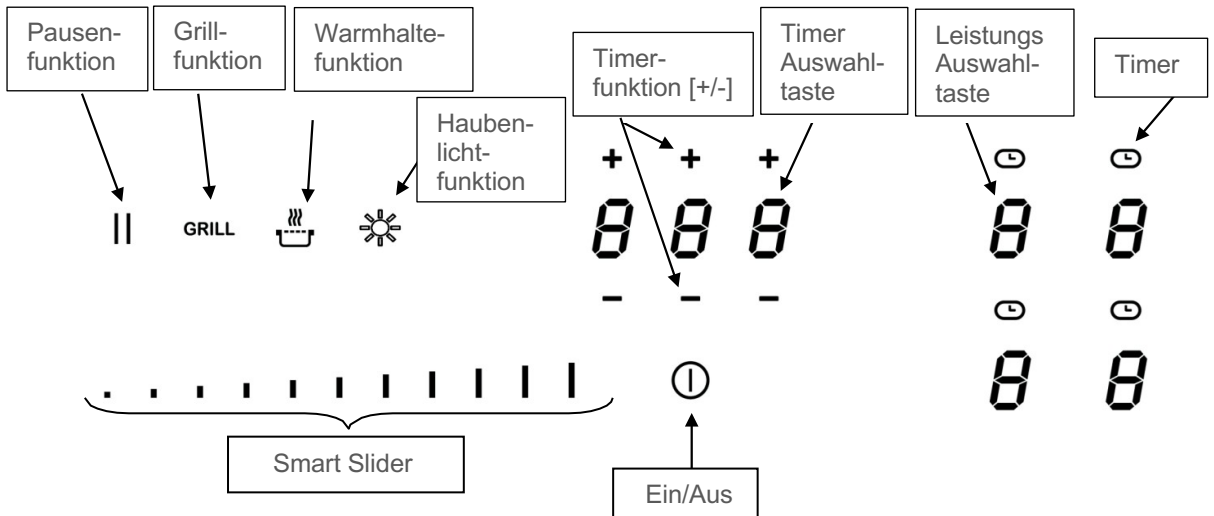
Pausenfunktion

Grillfunktion

Warmhaltefunktion

Haubenlichtfunktion

Timerfunktion [+/-]

Timer Auswahltaste

Leistungs Auswahltaste

Timer

||

GRILL

+ + +

8 8 8

− − −

8 8

8 8

Smart Slider

Ein/Aus